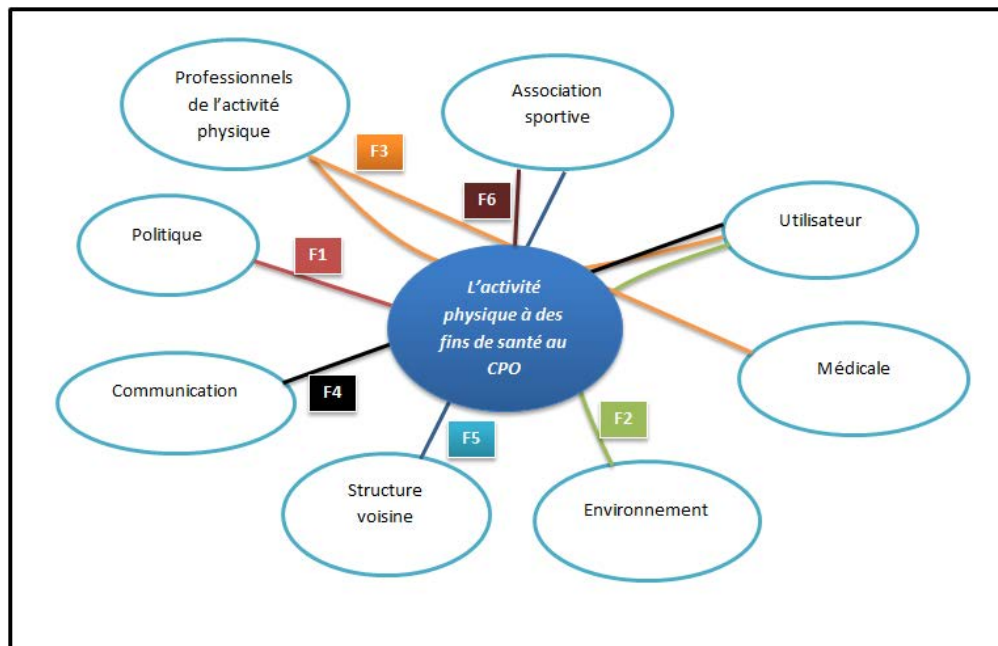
Professionnels de l'activité physique

Association sportive

F3

F6

Utilisateur

Politique

F1

L'activité physique à des fins de santé au CPO

Médicale

Communication

F4

F5

F2

Structure voisine

Environnement